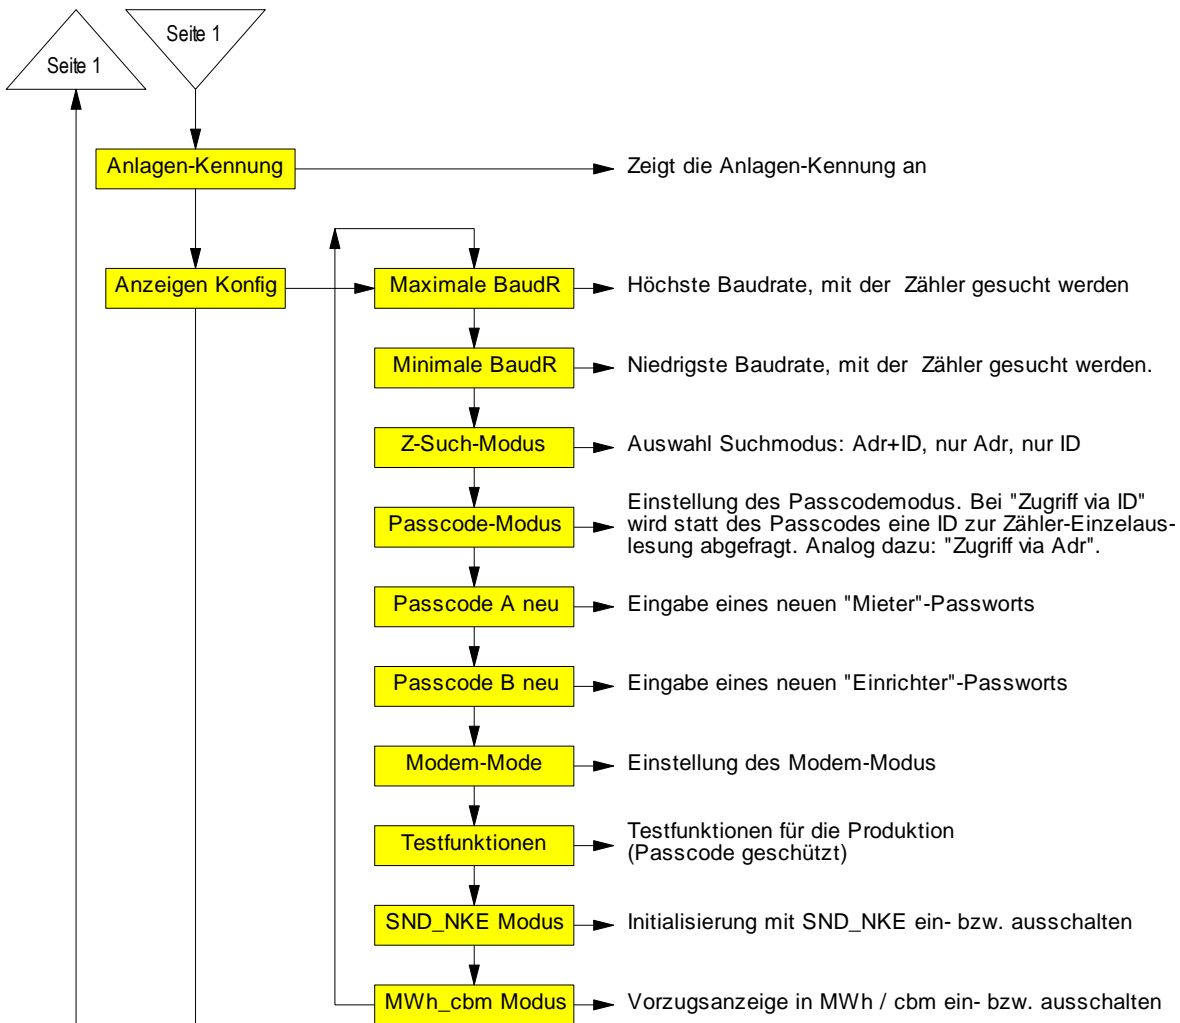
Seite 1

Seite 1

Anlagen-Kennung

Zeigt die Anlagen-Kennung an

Anzeigen Konfig

Maximale BaudR

Höchste Baudrate, mit der Zähler gesucht werden

Minimale BaudR

Niedrigste Baudrate, mit der Zähler gesucht werden.

Z-Such-Modus

Auswahl Suchmodus: Adr+ID, nur Adr, nur ID

Passcode-Modus

Einstellung des Passcodemodus. Bei "Zugriff via ID" wird statt des Passcodes eine ID zur Zähler-Einzelauslesung abgefragt. Analog dazu: "Zugriff via Adr".

Passcode A neu

Eingabe eines neuen "Mieter"-Passworts

Passcode B neu

Eingabe eines neuen "Einrichter"-Passworts

Modem-Mode

Einstellung des Modem-Modus

Testfunktionen

Testfunktionen für die Produktion (Passcode geschützt)

SND_NKE Modus

Initialisierung mit SND_NKE ein- bzw. ausschalten

MWh_cbm Modus

Vorzugsanzeige in MWh / cbm ein- bzw. ausschalten